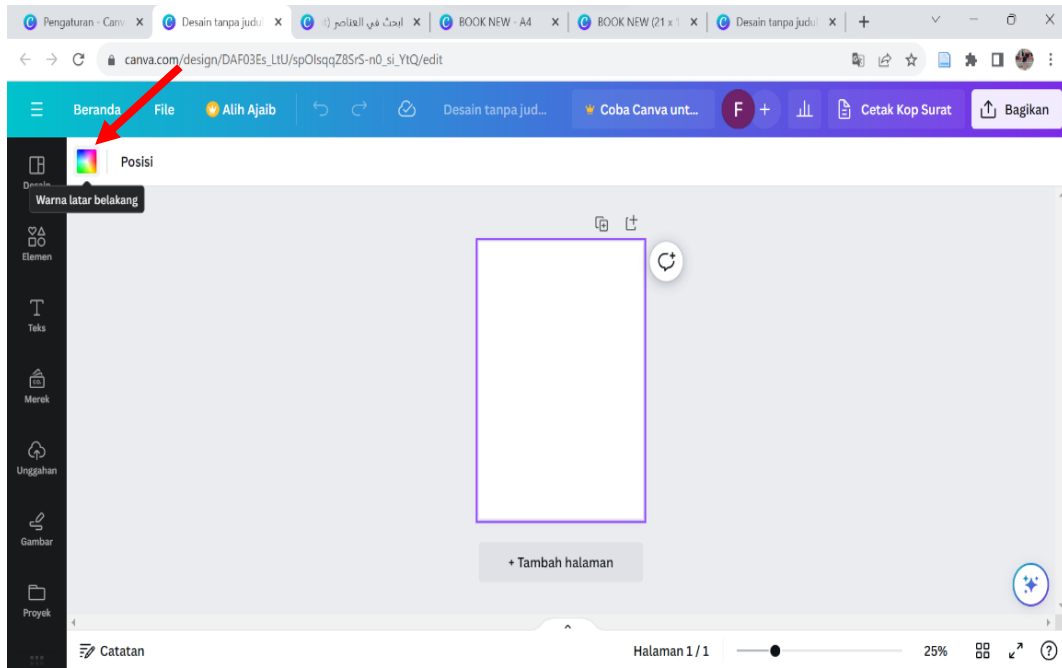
Pengaturan - Canv ×
Desain tanpa judul ×
ابحث في العناصر ×
BOOK NEW - A4 ×
BOOK NEW (21 x 1 ×
Desain tanpa judul ×
+

canva.com/design/DAF03Es_LtU/spOlsqqZ8SrS-n0_si_YtQ/edit

Beranda
File
Alih Ajaib
Desain tanpa jud...
Coba Canva unt...
F
+
Cetak Kop Surat
Bagikan

Posisi
Warna latar belakang

Desain
Elemen
Teks
Merek
Unggahan
Gambar
Proyek

+ Tambah halaman

Catatan
Halaman 1 / 1
25%
?